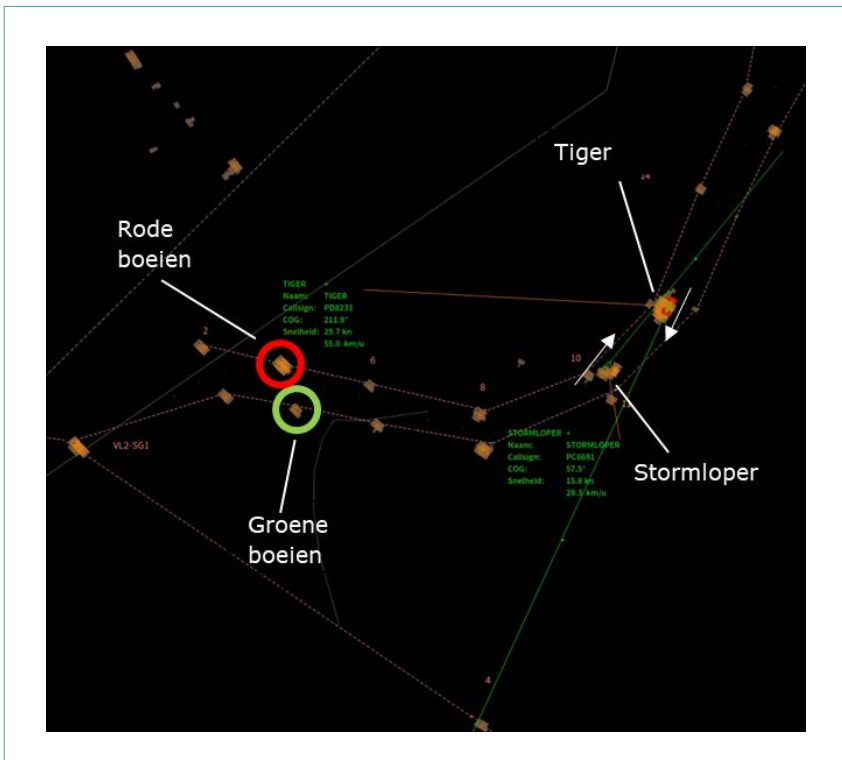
Tiger

14

Rode boeien

TIGER
Naam: TIGER
Callsign: PD8231
COG: 211.9°
Snelheid: 29.7 kn
55.0 km/u

2

6

10

8

VL2-SG1

STORMLOPER
Naam: STORMLOPER
Callsign: PC6691
COG: 57.5°
Snelheid: 15.8 kn
29.3 km/u

Stormloper

Groene boeien

4